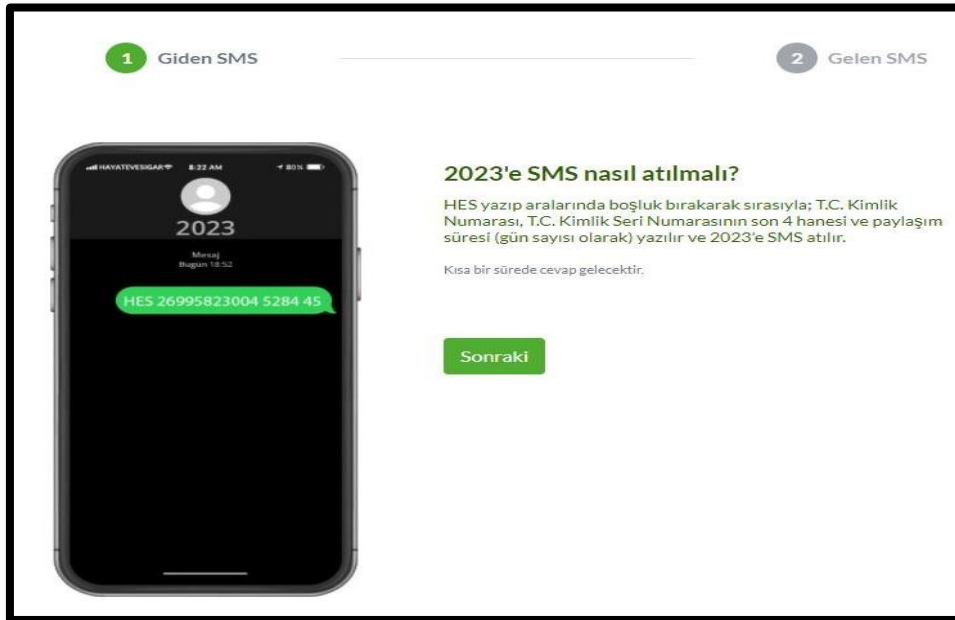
1 Giden SMS

2 Gelen SMS

HAYATEVESIGAR 8:22 AM 80%

2023

Mesaj
Bugün 18:52

HES 26995823004 5284 45

2023'e SMS nasıl atılmalı?

HES yazıp aralarında boşluk bırakarak sırasıyla; T.C. Kimlik Numarası, T.C. Kimlik Seri Numarasının son 4 hanesi ve paylaşım süresi (gün sayısı olarak) yazılır ve 2023'e SMS atılır.

Kısa bir sürede cevap gelecektir.

Sonraki